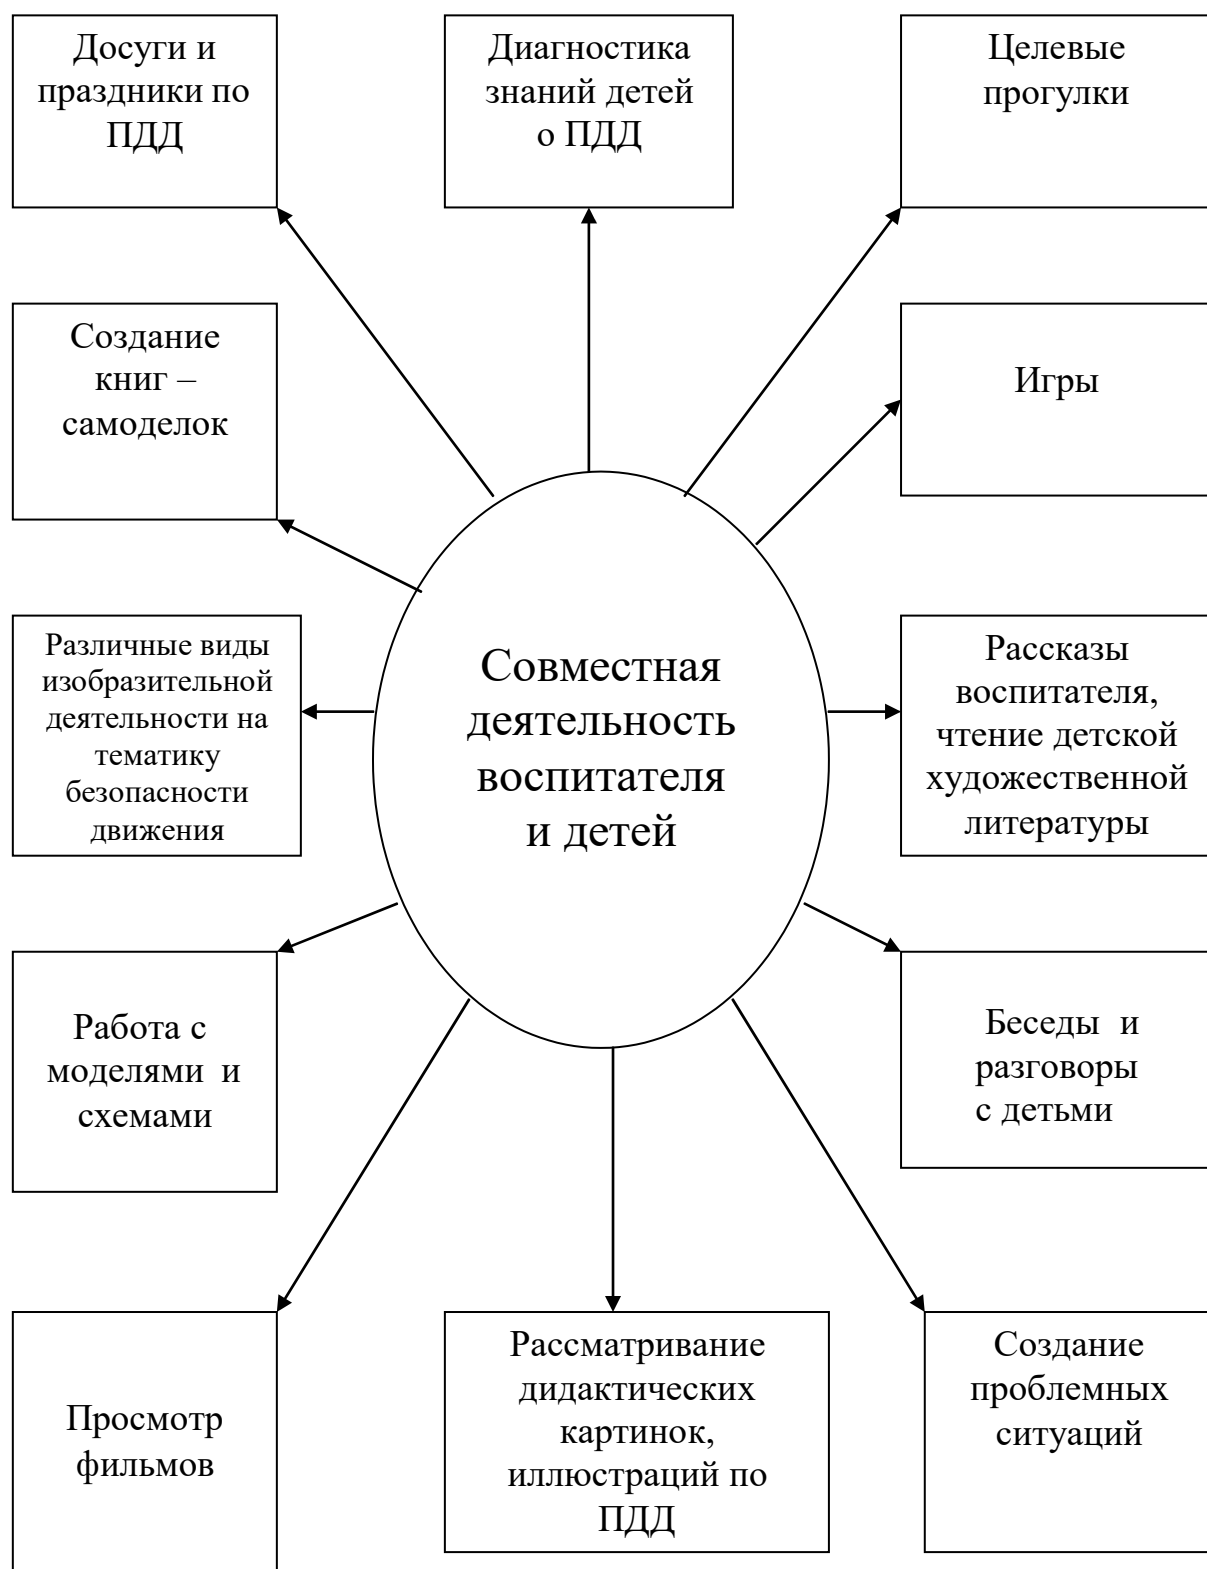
Досуги и праздники по ПДД

Диагностика знаний детей о ПДД

Целевые прогулки

Создание книг – самоделок

Игры

Различные виды изобразительной деятельности на тематику безопасности движения

Совместная деятельность воспитателя и детей

Рассказы воспитателя, чтение детской художественной литературы

Работа с моделями и схемами

Беседы и разговоры с детьми

Просмотр фильмов

Рассматривание дидактических картинок, иллюстраций по ПДД

Создание проблемных ситуаций